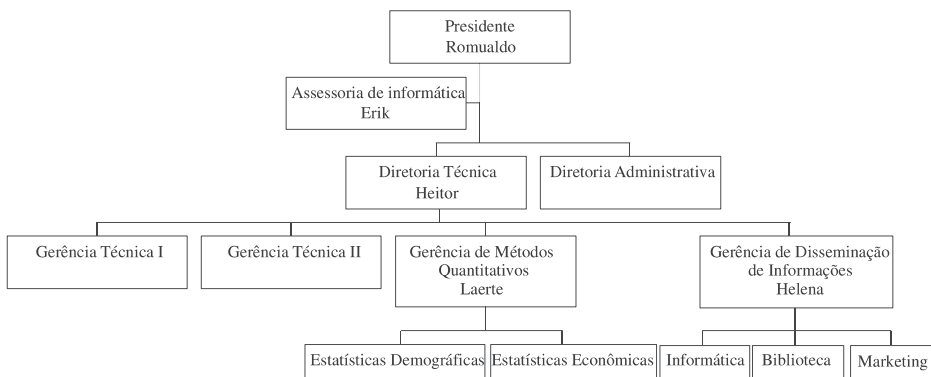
Presidente
Romualdo

Assessoria de informática
Erik

Diretoria Técnica
Heitor

Diretoria Administrativa

Gerência Técnica I

Gerência Técnica II

Gerência de Métodos
Quantitativos
Laerte

Gerência de Disseminação
de Informações
Helena

Estatísticas Demográficas

Estatísticas Econômicas

Informática

Biblioteca

Marketing